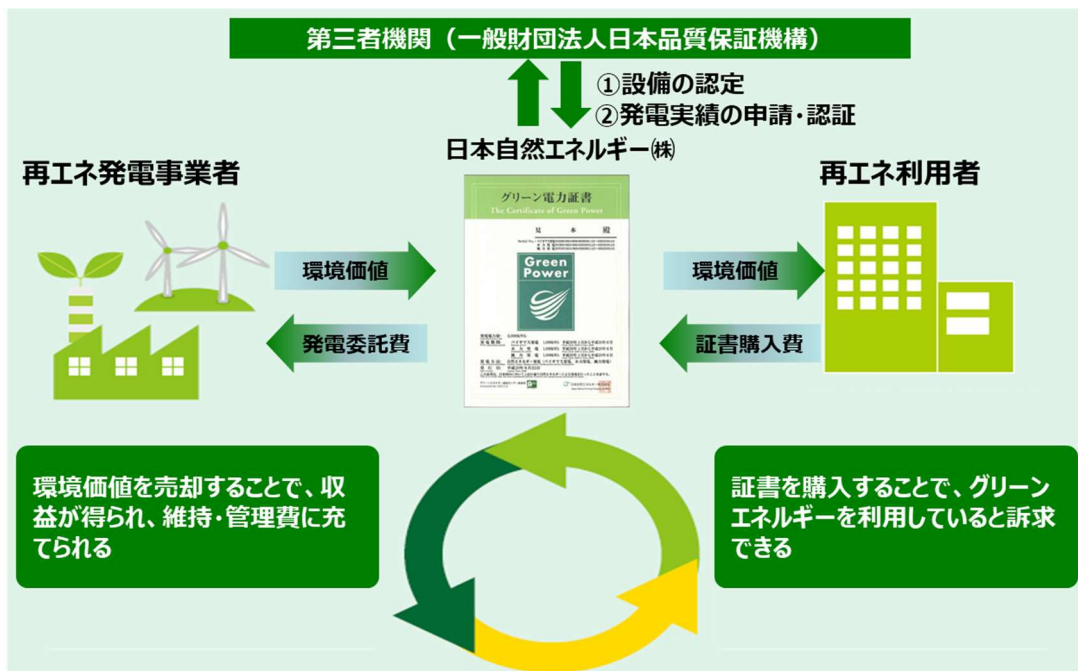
第三者機関（一般財団法人日本品質保証機構）

①設備の認定
②発電実績の申請・認証

日本自然エネルギー㈱

再エネ発電事業者

再エネ利用者

グリーン電力証書
The Certificate of Green Power

見本

Green Power

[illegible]

環境価値

発電委託費

環境価値

証書購入費

環境価値を売却することで、収益が得られ、維持・管理費に充てられる

証書を購入することで、グリーンエネルギーを利用していると訴求できる